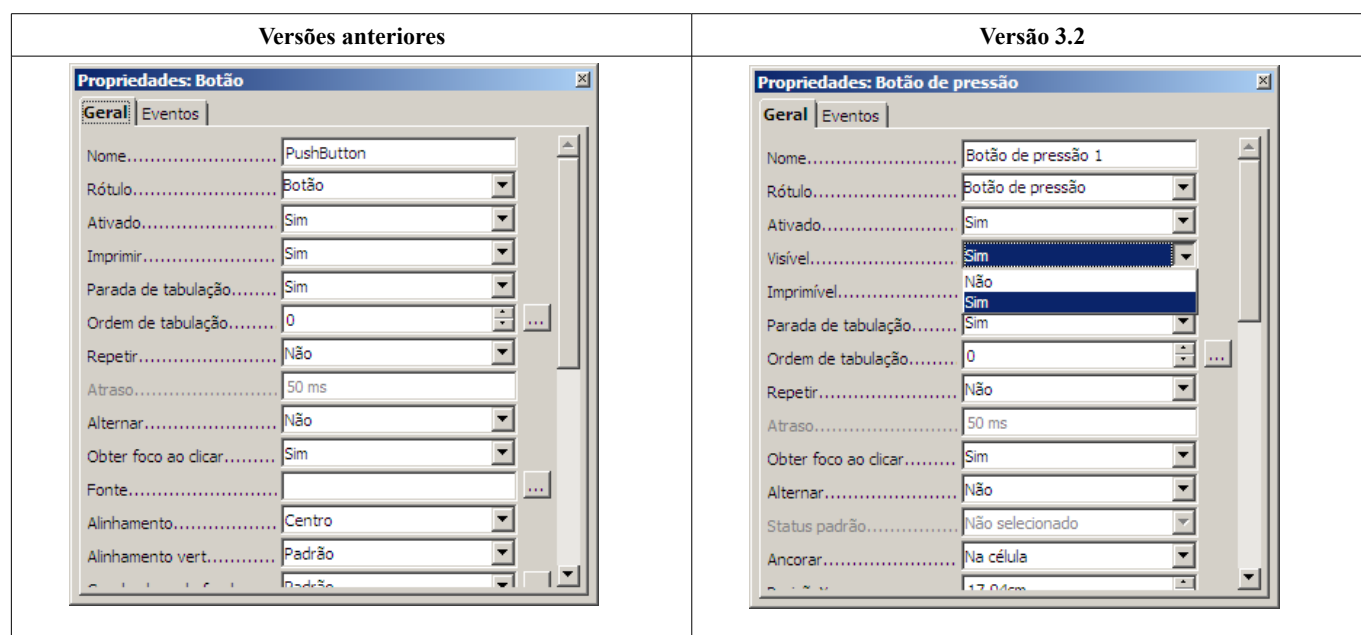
| Versões anteriores | Versão 3.2 |
|---|---|
| Propriedades: Botão<br>Geral Eventos<br>Nome.......................... PushButton<br>Rótulo.......................... Botão<br>Ativado........................ Sim<br>Imprimir........................ Sim<br>Parada de tabulação........ Sim<br>Ordem de tabulação........ 0 ...<br>Repetir........................ Não<br>Atraso.......................... 50 ms<br>Alternar........................ Não<br>Obter foco ao clicar......... Sim<br>Fonte.......................... ...<br>Alinhamento.................. Centro<br>Alinhamento vert........... Padrão<br>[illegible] Padrão | Propriedades: Botão de pressão<br>Geral Eventos<br>Nome.......................... Botão de pressão 1<br>Rótulo.......................... Botão de pressão<br>Ativado........................ Sim<br>Visível.......................... Sim<br>Não<br>Sim<br>Imprimível.....................<br>Parada de tabulação........ Sim<br>Ordem de tabulação........ 0 ...<br>Repetir........................ Não<br>Atraso.......................... 50 ms<br>Obter foco ao clicar......... Sim<br>Alternar........................ Não<br>Status padrão................ Não selecionado<br>Ancorar........................ Na célula<br>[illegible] 17,04cm |